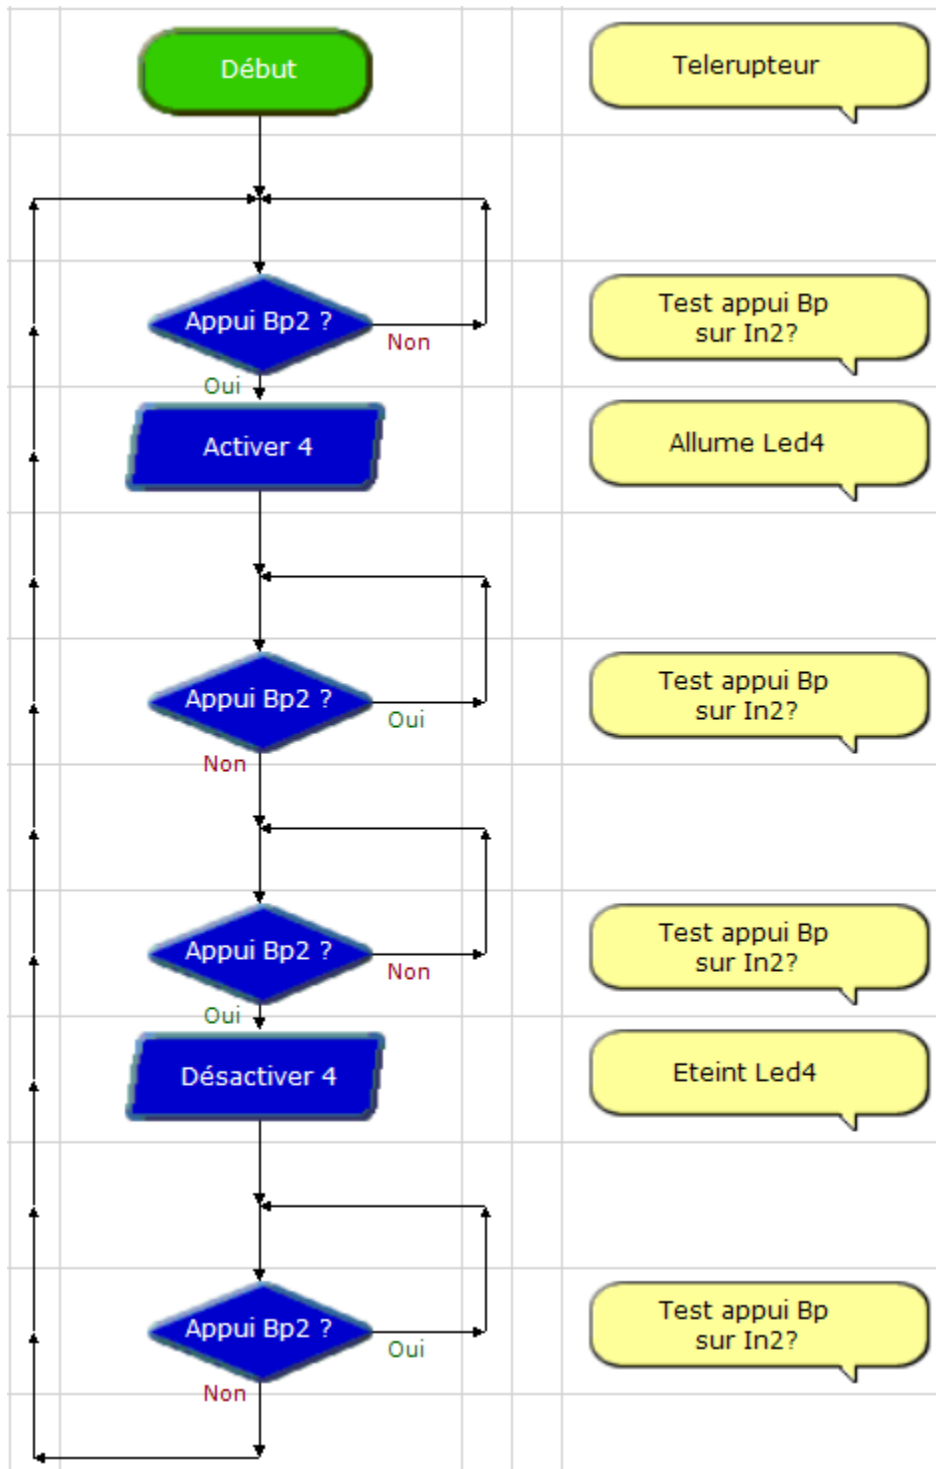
Début

Telerupteur

Appui Bp2 ?

Non

Oui

Test appui Bp sur In2?

Activer 4

Allume Led4

Appui Bp2 ?

Oui

Non

Test appui Bp sur In2?

Appui Bp2 ?

Non

Oui

Test appui Bp sur In2?

Désactiver 4

Eteint Led4

Appui Bp2 ?

Oui

Non

Test appui Bp sur In2?